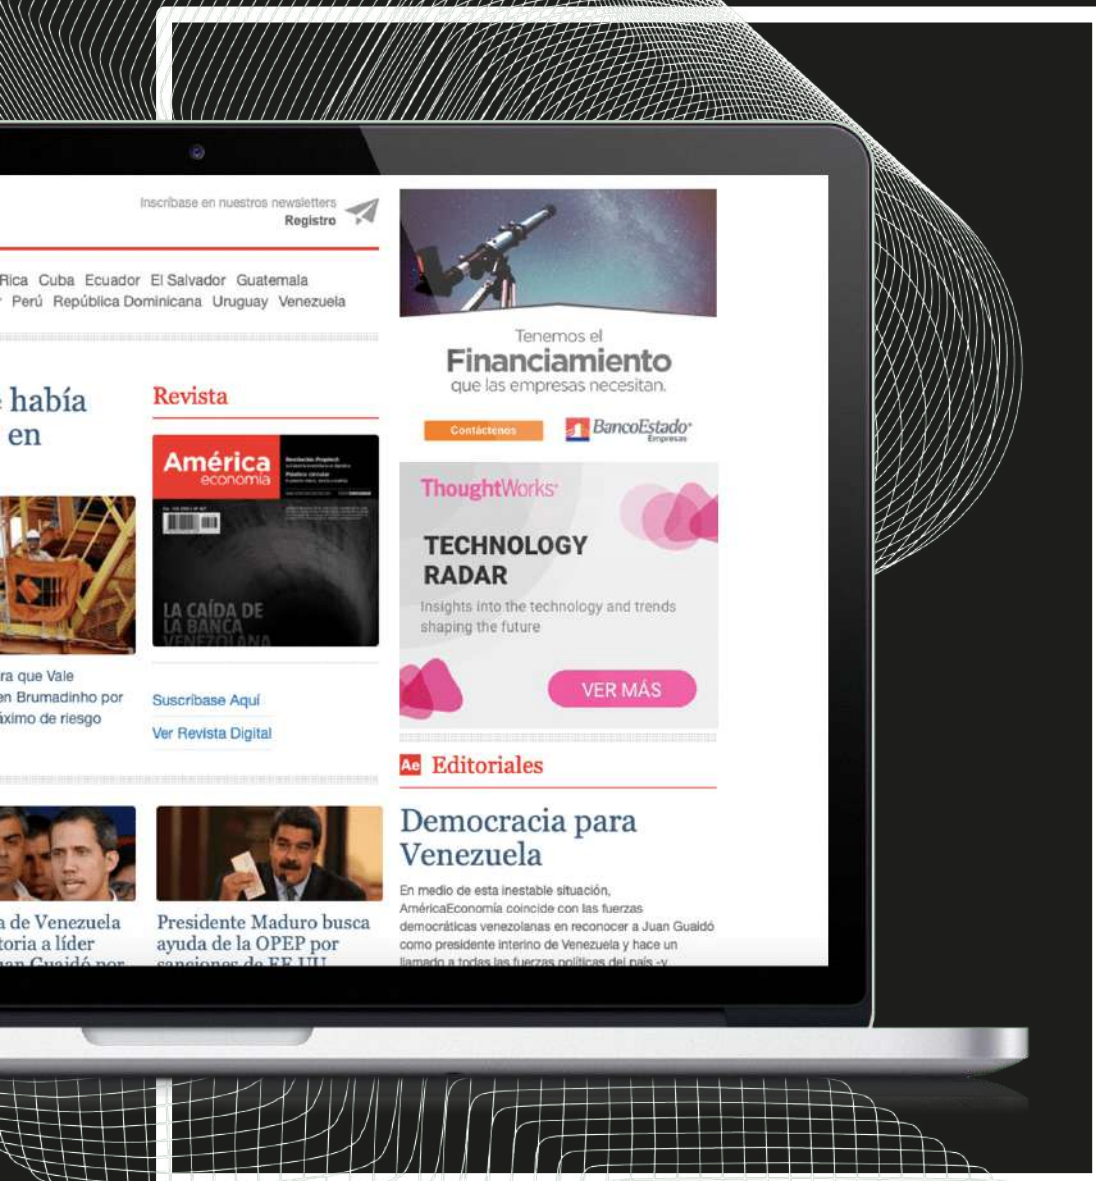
Inscríbase en nuestros newsletters
Registro

Rica Cuba Ecuador El Salvador Guatemala
Perú República Dominicana Uruguay Venezuela

e había
en

ra que Vale
en Brumadinho por
áximo de riesgo

Revista

América
economía

LA CAÍDA DE
LA BANCA
VENEZOLANA

Suscríbase Aquí
Ver Revista Digital

a de Venezuela
toria a líder
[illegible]

Presidente Maduro busca
ayuda de la OPEP por
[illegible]

Tenemos el
Financiamiento
que las empresas necesitan.

Contáctenos

BancoEstado
Empresas

ThoughtWorks

TECHNOLOGY
RADAR

Insights into the technology and trends
shaping the future

VER MÁS

Ae Editoriales

Democracia para
Venezuela

En medio de esta inestable situación, AméricaEconomía coincide con las fuerzas democráticas venezolanas en reconocer a Juan Guaidó como presidente interino de Venezuela y hace un llamado a todas las fuerzas políticas del país -y